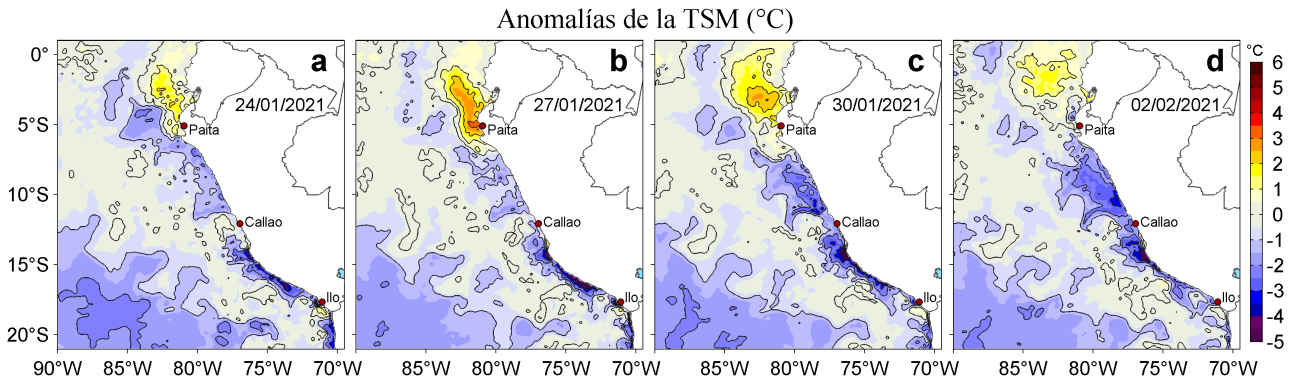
Anomalías de la TSM (°C)

a
24/01/2021
Paita
Callao
Ilo

b
27/01/2021
Paita
Callao
Ilo

c
30/01/2021
Paita
Callao
Ilo

d
02/02/2021
Paita
Callao
Ilo

0°
5°S
10°S
15°S
20°S

90°W 85°W 80°W 75°W 70°W 85°W 80°W 75°W 70°W 85°W 80°W 75°W 70°W 85°W 80°W 75°W 70°W

°C
6
5
4
3
2
1
0
-1
-2
-3
-4
-5